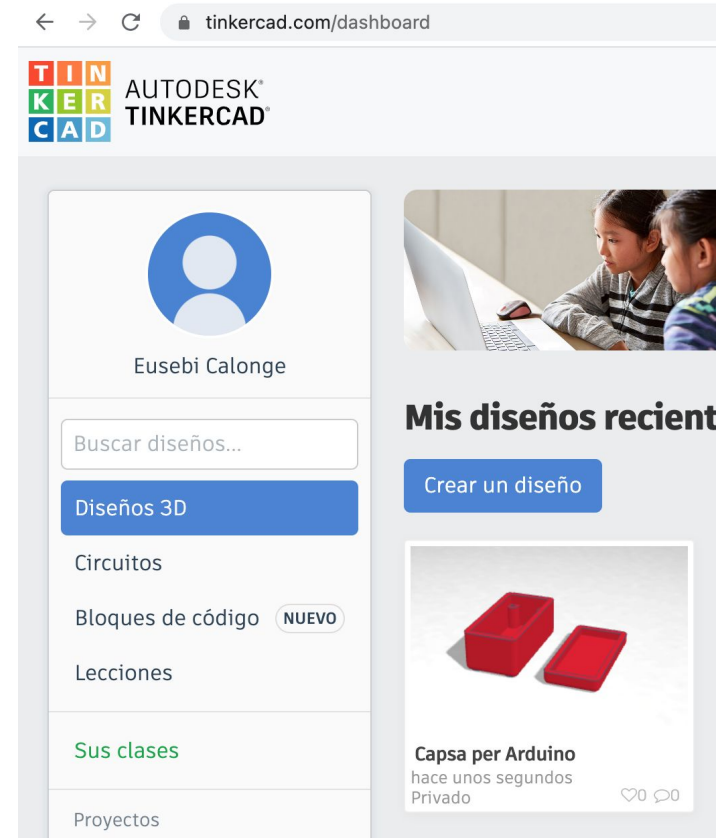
tinkercad.com/dashboard

T I N
K E R
C A D
AUTODESK®
TINKERCAD®

Eusebi Calonge

Buscar diseños...

Diseños 3D

Circuitos

Bloques de código NUEVO

Lecciones

Sus clases

Proyectos

Mis diseños recient

Crear un diseño

Capsa per Arduino
hace unos segundos
Privado
♡0 ◯0